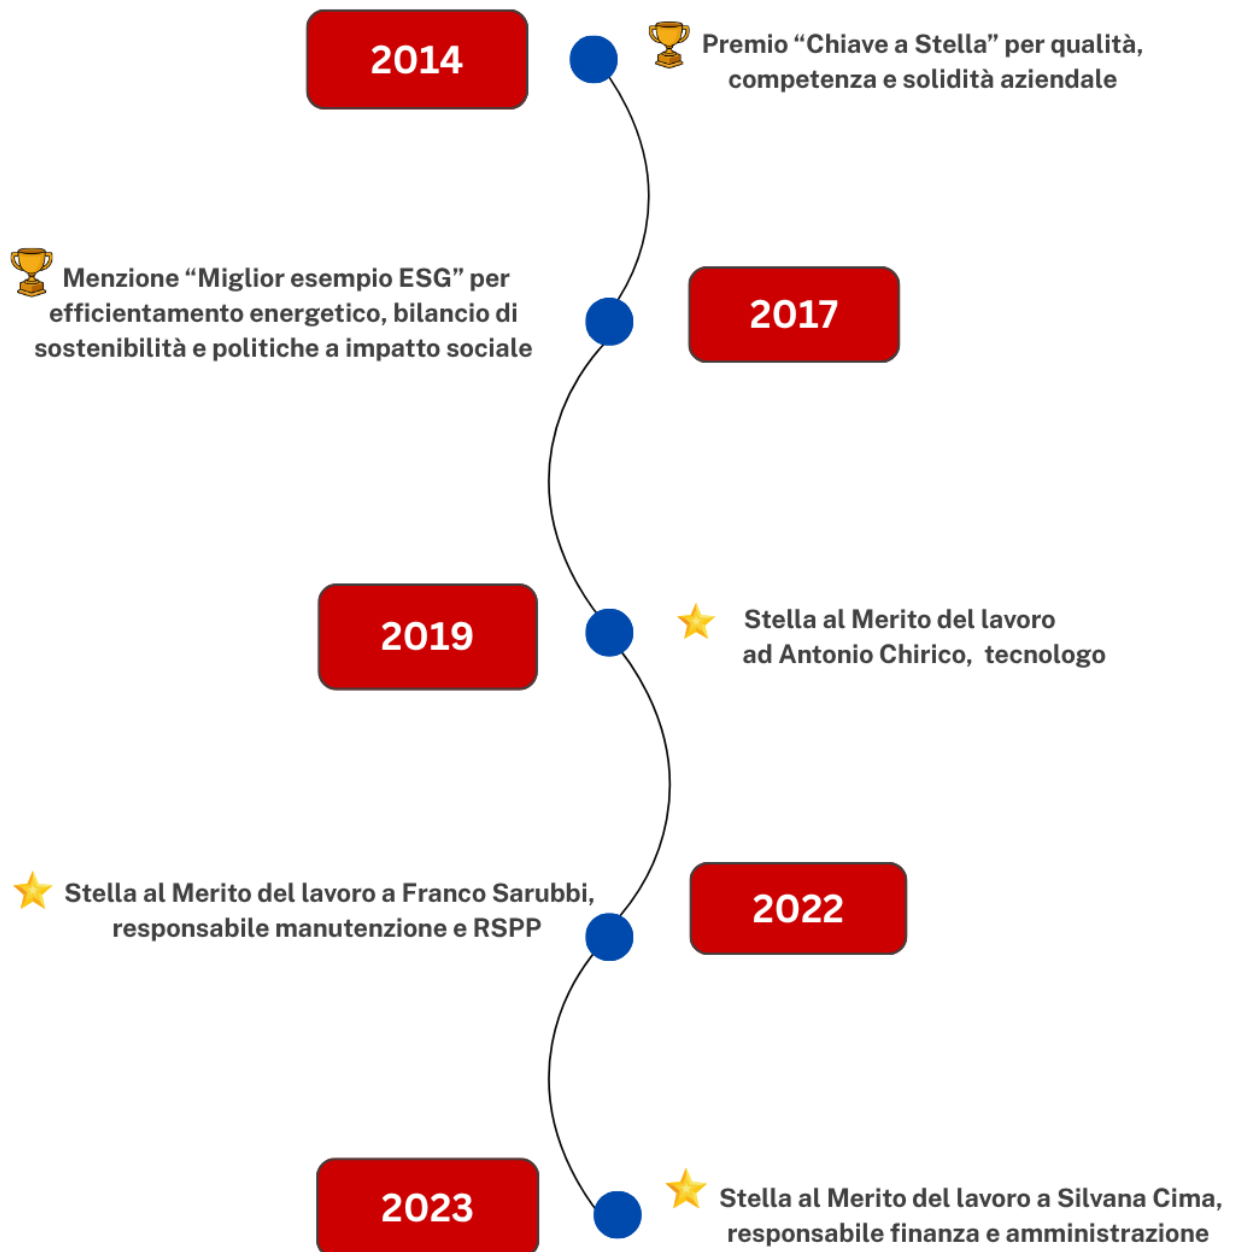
2014

Premio “Chiave a Stella” per qualità, competenza e solidità aziendale

Menzione “Miglior esempio ESG” per efficientamento energetico, bilancio di sostenibilità e politiche a impatto sociale

2017

2019

Stella al Merito del lavoro ad Antonio Chirico, tecnologo

Stella al Merito del lavoro a Franco Sarubbi, responsabile manutenzione e RSPP

2022

2023

Stella al Merito del lavoro a Silvana Cima, responsabile finanza e amministrazione